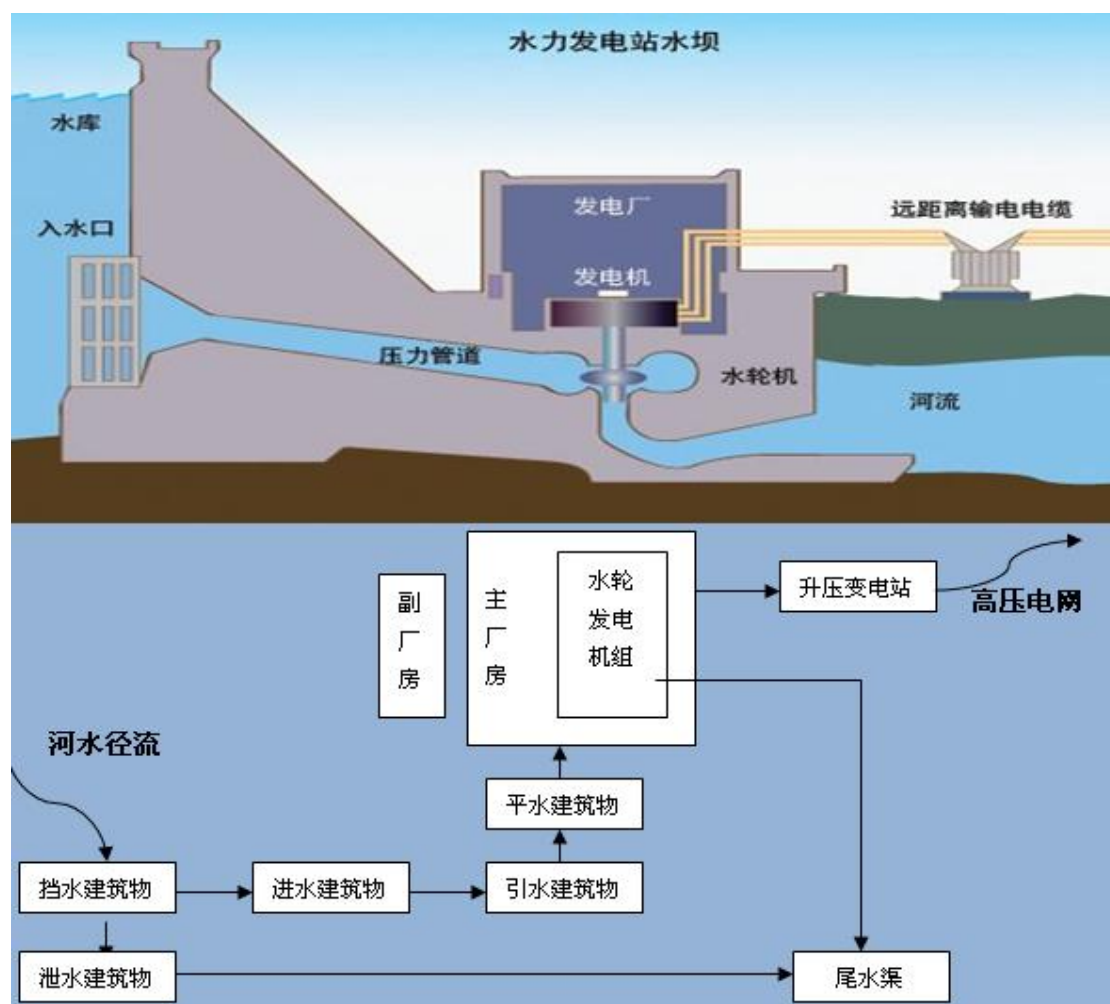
水力发电站水坝

水库

入水口

发电厂

发电机

远距离输电电缆

压力管道

水轮机

河流

副厂房

主厂房

水轮发电机组

升压变电站

高压电网

河水径流

平水建筑物

挡水建筑物

进水建筑物

引水建筑物

泄水建筑物

尾水渠